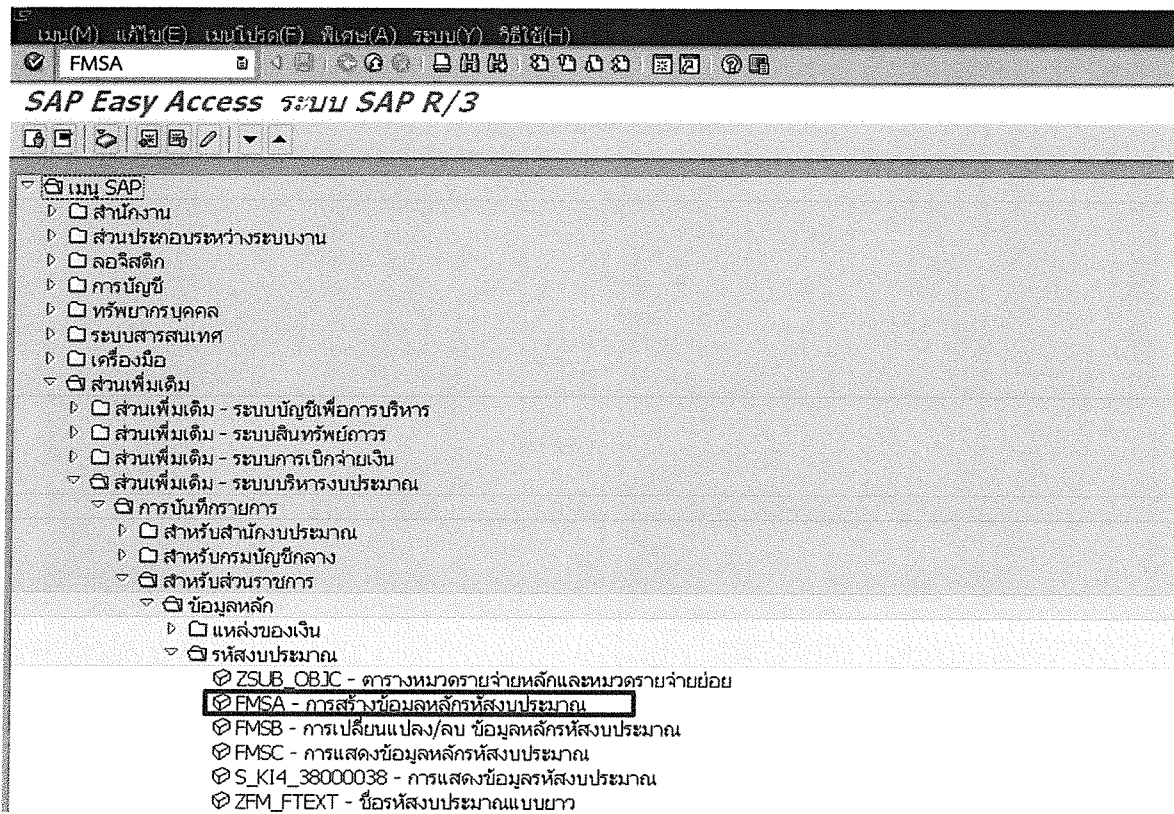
เมนู(M) แก้ไข(E) เมนูโปรด(F) พิเศษ(A) ระบบ(Y) วิธีใช้(H)

FMSA

SAP Easy Access ระบบ SAP R/3

เมนู SAP
สำนักงาน
ส่วนประกอบระหว่างระบบงาน
ลอจิสติก
การบัญชี
ทรัพยากรบุคคล
ระบบสารสนเทศ
เครื่องมือ
ส่วนเพิ่มเติม
ส่วนเพิ่มเติม - ระบบบัญชีเพื่อการบริหาร
ส่วนเพิ่มเติม - ระบบสินทรัพย์ถาวร
ส่วนเพิ่มเติม - ระบบการเบิกจ่ายเงิน
ส่วนเพิ่มเติม - ระบบบริหารงบประมาณ
การบันทึกรายการ
สำหรับสำนักงบประมาณ
สำหรับกรมบัญชีกลาง
สำหรับส่วนราชการ
ข้อมูลหลัก
แหล่งของเงิน
รหัสงบประมาณ
ZSUB_OBJC - ตารางหมวดรายจ่ายหลักและหมวดรายจ่ายย่อย
FMSA - การสร้างข้อมูลหลักรหัสงบประมาณ
FMSB - การเปลี่ยนแปลง/ลบ ข้อมูลหลักรหัสงบประมาณ
FMSC - การแสดงข้อมูลหลักรหัสงบประมาณ
S_KI4_38000038 - การแสดงข้อมูลรหัสงบประมาณ
ZFM_FTEXT - ชื่อรหัสงบประมาณแบบยาว